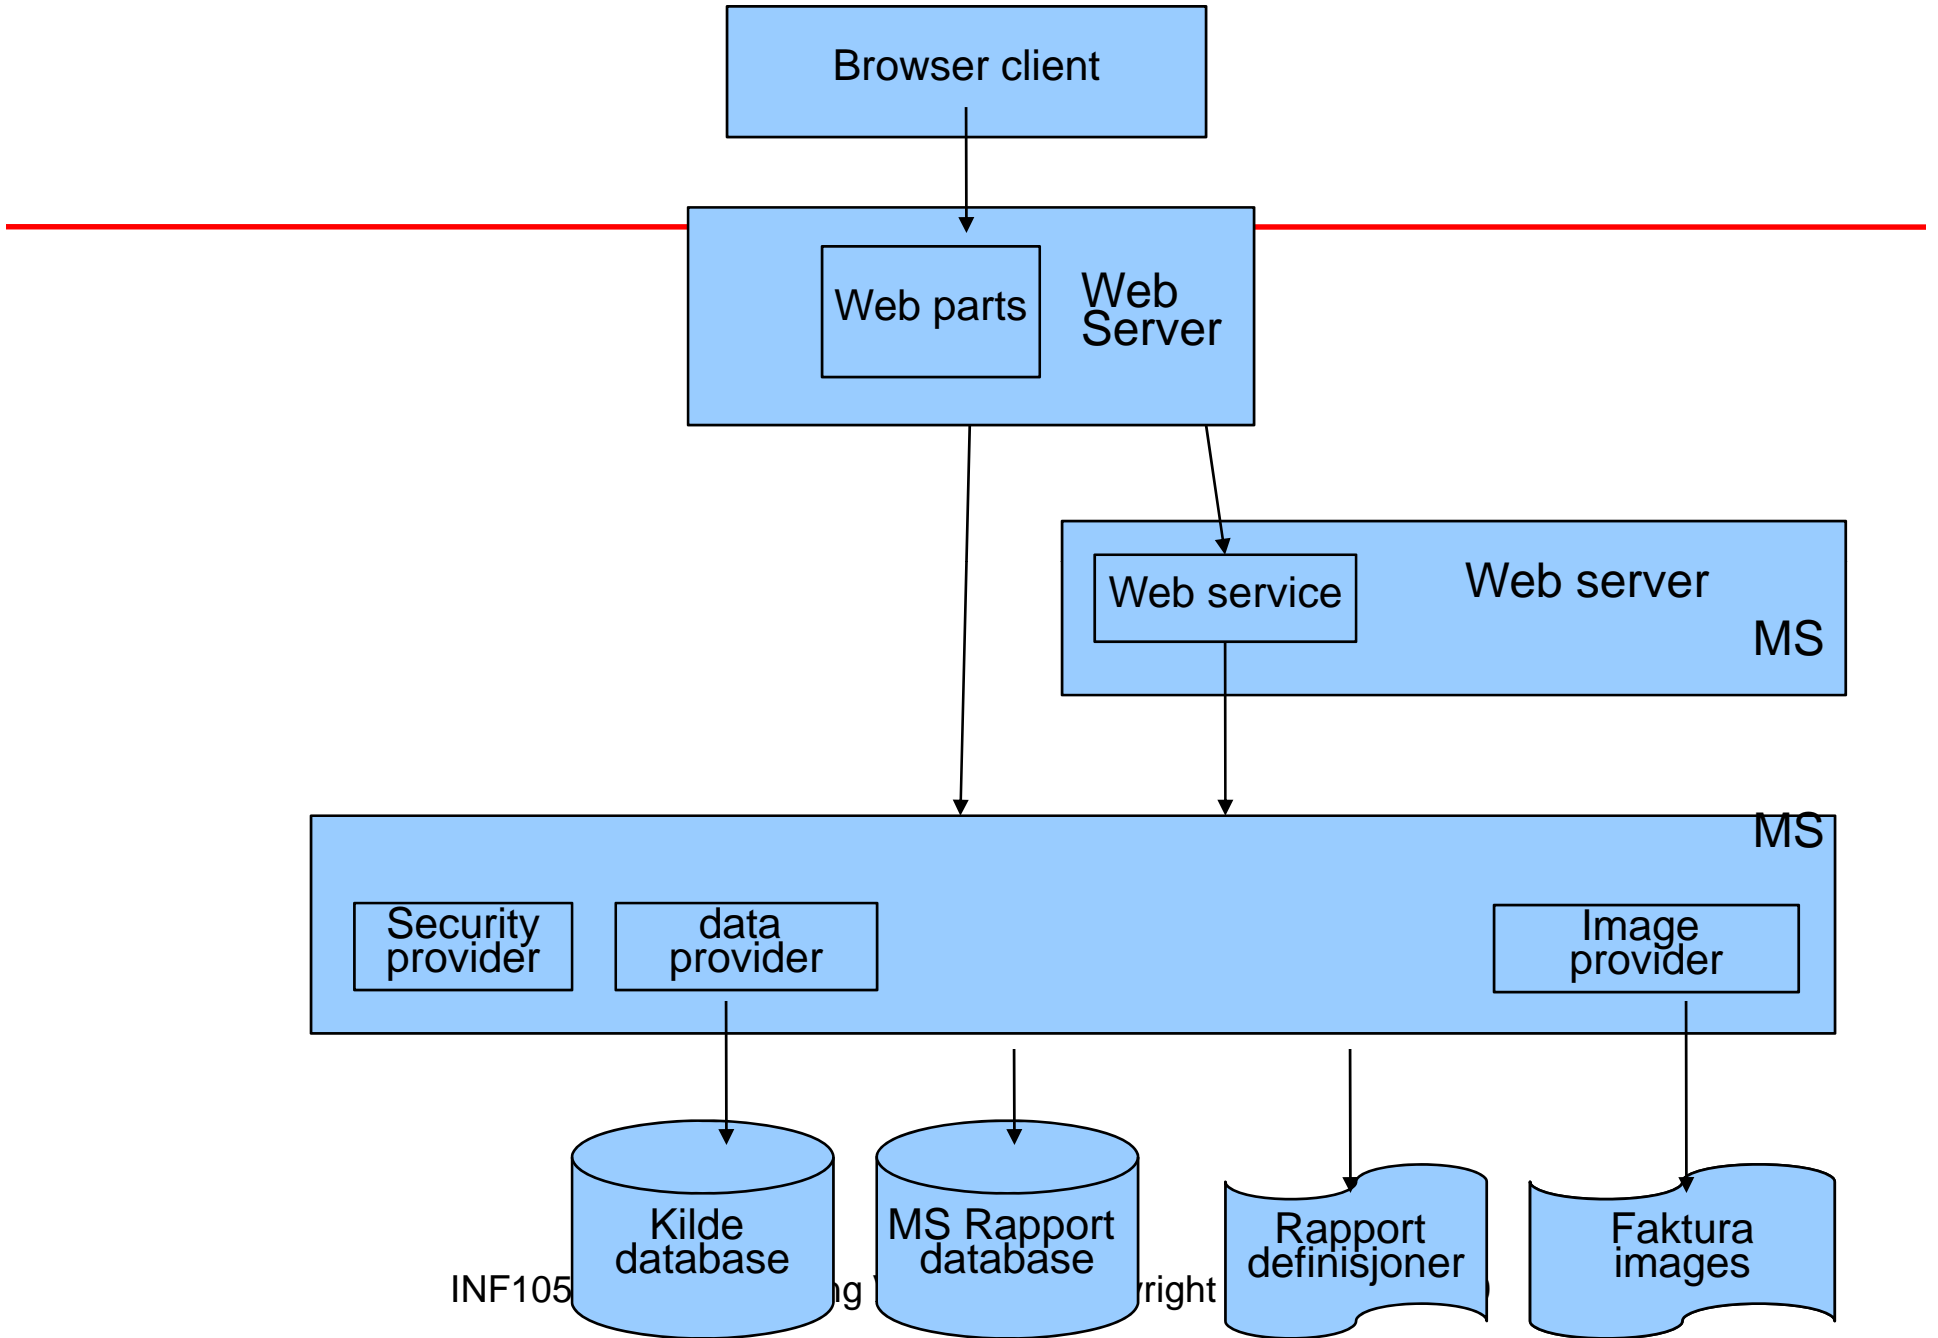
Browser client

Web parts

Web Server

Web service

Web server

MS

MS

Security provider

data provider

Image provider

Kilde database

MS Rapport database

Rapport definisjoner

Faktura images

INF105 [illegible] ng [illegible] right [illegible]